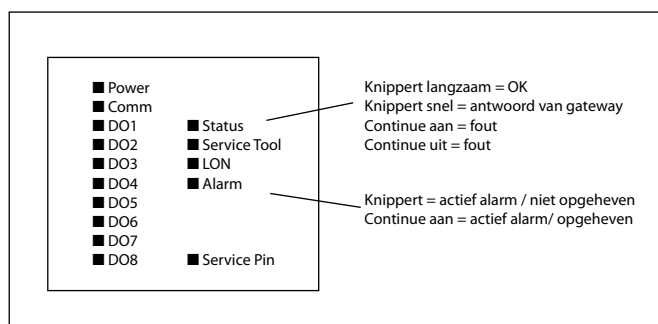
■ Power
■ Comm
■ DO1
■ DO2
■ DO3
■ DO4
■ DO5
■ DO6
■ DO7
■ DO8

■ Status
■ Service Tool
■ LON
■ Alarm

■ Service Pin

Knippert langzaam = OK
Knippert snel = antwoord van gateway
Continue aan = fout
Continue uit = fout

Knippert = actief alarm / niet opgeheven
Continue aan = actief alarm/ opgeheven